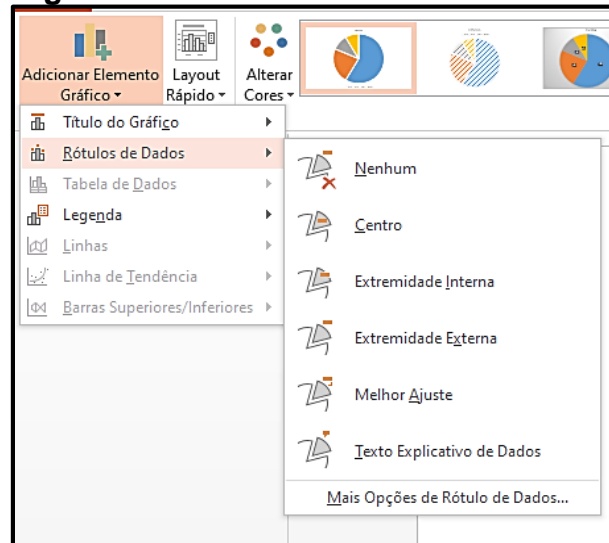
Adicionar Elemento Gráfico
Layout Rápido
Alterar Cores

Título do Gráfico
Rótulos de Dados
Tabela de Dados
Legenda
Linhas
Linha de Tendência
Barras Superiores/Inferiores

Nenhum
Centro
Extremidade Interna
Extremidade Externa
Melhor Ajuste
Texto Explicativo de Dados
Mais Opções de Rótulo de Dados...